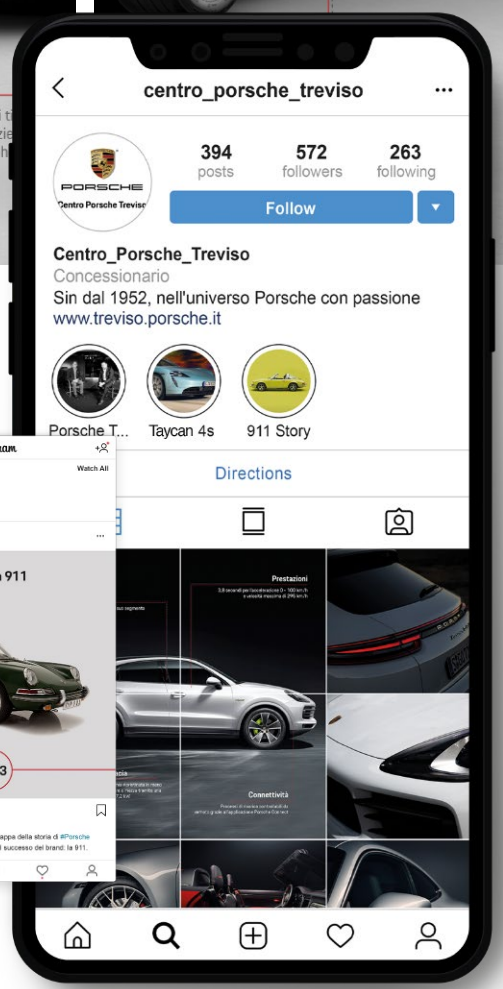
centro_porsche_treviso

PORSCHE
Centro Porsche Treviso

394 posts
572 followers
263 following

Follow

Centro_Porsche_Treviso
Concessionario
Sin dal 1952, nell'universo Porsche con passione
www.treviso.porsche.it

Porsche T...
Taycan 4s
911 Story

Directions

Watch All

911

3

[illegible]appa della storia di #Porsche
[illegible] successo del brand: la 911.

Prestazioni

Connettività